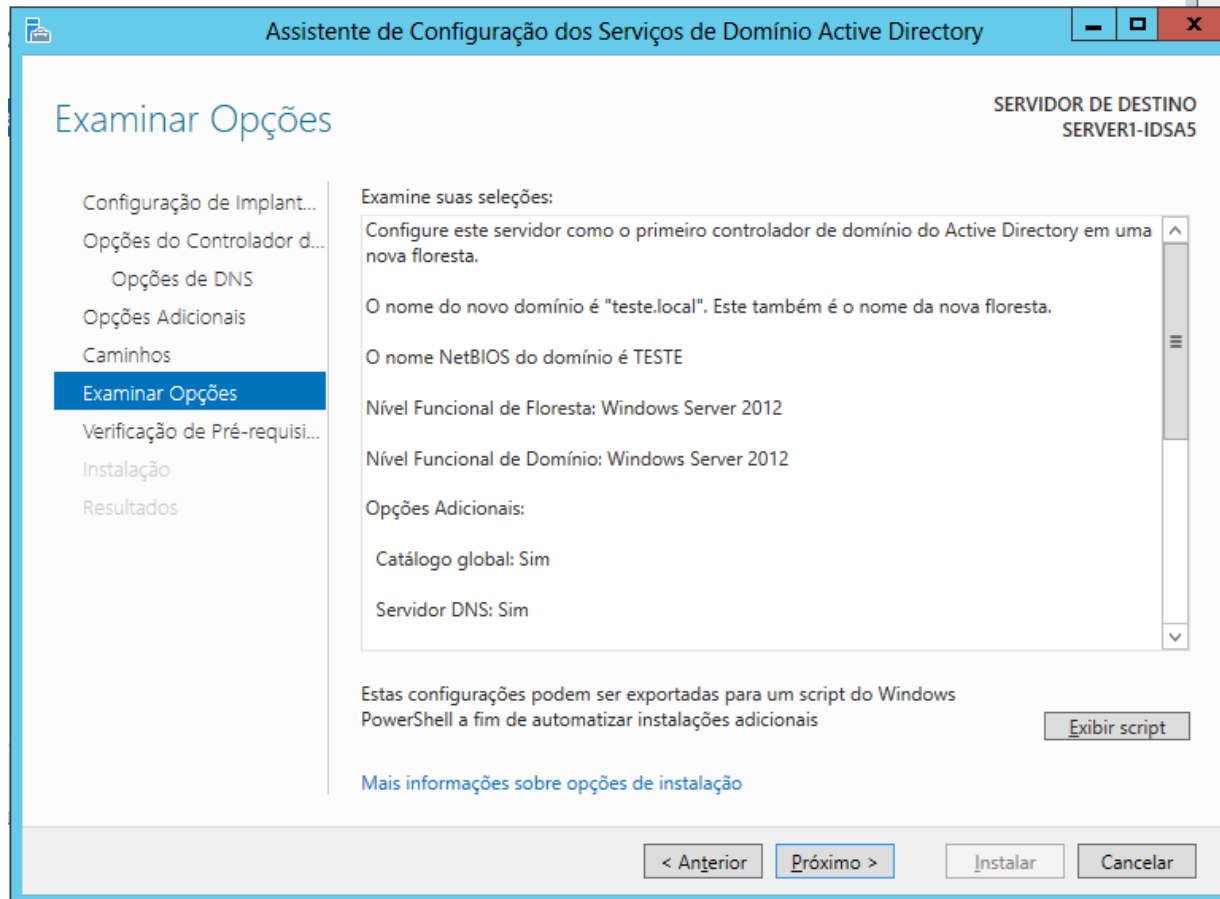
Assistente de Configuração dos Serviços de Domínio Active Directory

Examinar Opções

SERVIDOR DE DESTINO
SERVER1-IDSA5

Configuração de Implant...
Opções do Controlador d...
Opções de DNS
Opções Adicionais
Caminhos
Examinar Opções
Verificação de Pré-requisi...
Instalação
Resultados

Examine suas seleções:

Configure este servidor como o primeiro controlador de domínio do Active Directory em uma nova floresta.

O nome do novo domínio é "teste.local". Este também é o nome da nova floresta.

O nome NetBIOS do domínio é TESTE

Nível Funcional de Floresta: Windows Server 2012

Nível Funcional de Domínio: Windows Server 2012

Opções Adicionais:

Catálogo global: Sim

Servidor DNS: Sim

Estas configurações podem ser exportadas para um script do Windows PowerShell a fim de automatizar instalações adicionais

Exibir script

Mais informações sobre opções de instalação

< Anterior
Próximo >
Instalar
Cancelar